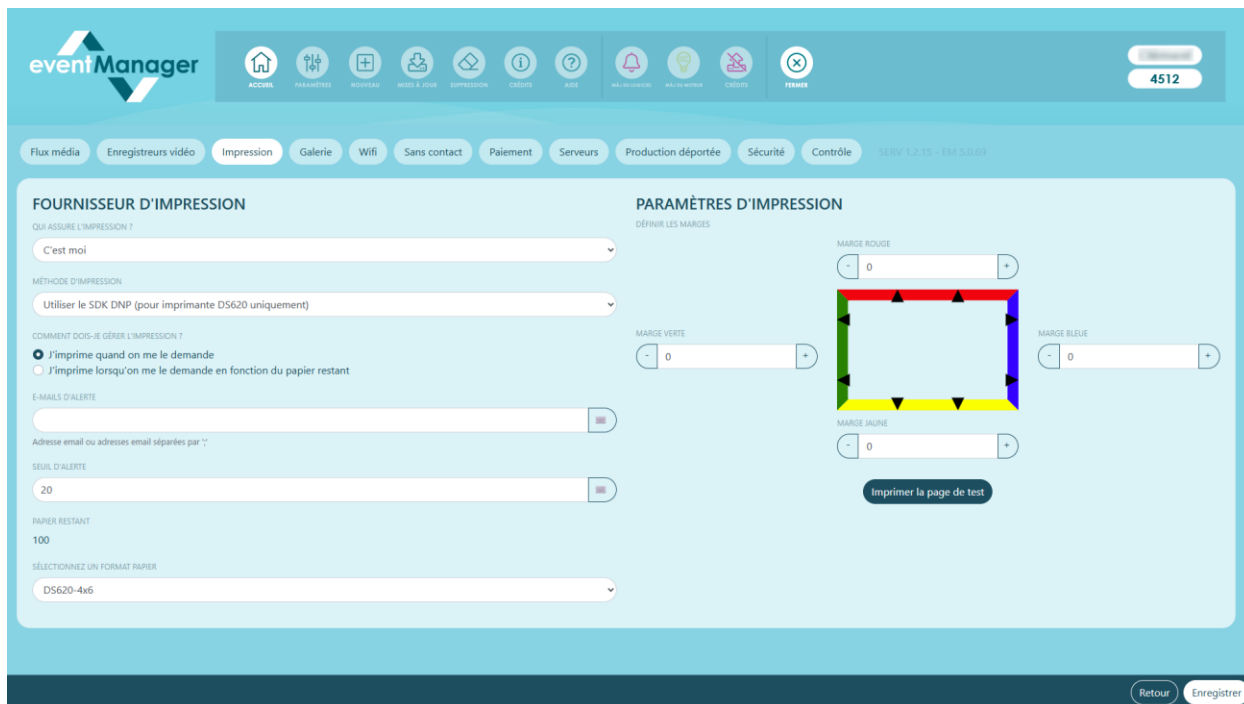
eventManager

ACCUEIL PARAMÈTRES NOUVEAU MISES À JOUR SUPPRESSION CRÉDITS AIDE MÀJ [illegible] MÀJ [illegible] CRÉDITS FERMER

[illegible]
4512

Flux média Enregistreurs vidéo Impression Galerie Wifi Sans contact Paiement Serveurs Production déportée Sécurité Contrôle SERV 1.2.15 - EM 5.0.69

FOURNISSEUR D'IMPRESSION

QUI ASSURE L'IMPRESSION ?
C'est moi

MÉTHODE D'IMPRESSION
Utiliser le SDK DNP (pour imprimante DS620 uniquement)

COMMENT DOIS-JE GÉRER L'IMPRESSION ?
J'imprime quand on me le demande
J'imprime lorsqu'on me le demande en fonction du papier restant

E-MAILS D'ALERTE

Adresse email ou adresses email séparées par ';'

SEUIL D'ALERTE
20

PAPIER RESTANT
100

SÉLECTIONNEZ UN FORMAT PAPIER
DS620-4x6

PARAMÈTRES D'IMPRESSION

DÉFINIR LES MARGES

MARGE ROUGE
- 0 +

MARGE VERTE
- 0 +

MARGE BLEUE
- 0 +

MARGE JAUNE
- 0 +

Imprimer la page de test

Retour Enregistrer